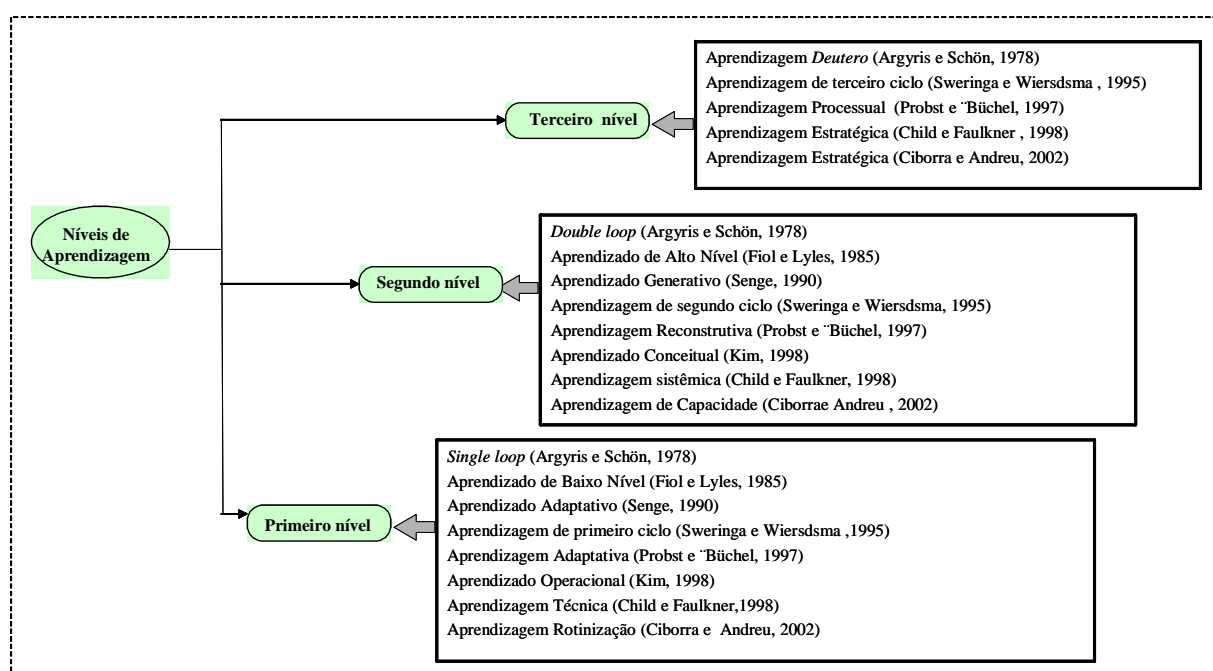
Níveis de Aprendizagem

Terceiro nível

Aprendizagem *Deutero* (Argyris e Schön, 1978)
Aprendizagem de terceiro ciclo (Sweringa e Wiersdsma , 1995)
Aprendizagem Processual (Probst e ¨Büchel, 1997)
Aprendizagem Estratégica (Child e Faulkner , 1998)
Aprendizagem Estratégica (Ciborra e Andreu, 2002)

Segundo nível

*Double loop* (Argyris e Schön, 1978)
Aprendizado de Alto Nível (Fiol e Lyles, 1985)
Aprendizado Generativo (Senge, 1990)
Aprendizagem de segundo ciclo (Sweringa e Wiersdsma, 1995)
Aprendizagem Reconstrutiva (Probst e ¨Büchel, 1997)
Aprendizado Conceitual (Kim, 1998)
Aprendizagem sistêmica (Child e Faulkner, 1998)
Aprendizagem de Capacidade (Ciborrae Andreu , 2002)

Primeiro nível

*Single loop* (Argyris e Schön, 1978)
Aprendizado de Baixo Nível (Fiol e Lyles, 1985)
Aprendizado Adaptativo (Senge, 1990)
Aprendizagem de primeiro ciclo (Sweringa e Wiersdsma ,1995)
Aprendizagem Adaptativa (Probst e ¨Büchel, 1997)
Aprendizado Operacional (Kim, 1998)
Aprendizagem Técnica (Child e Faulkner,1998)
Aprendizagem Rotinização (Ciborra e Andreu, 2002)